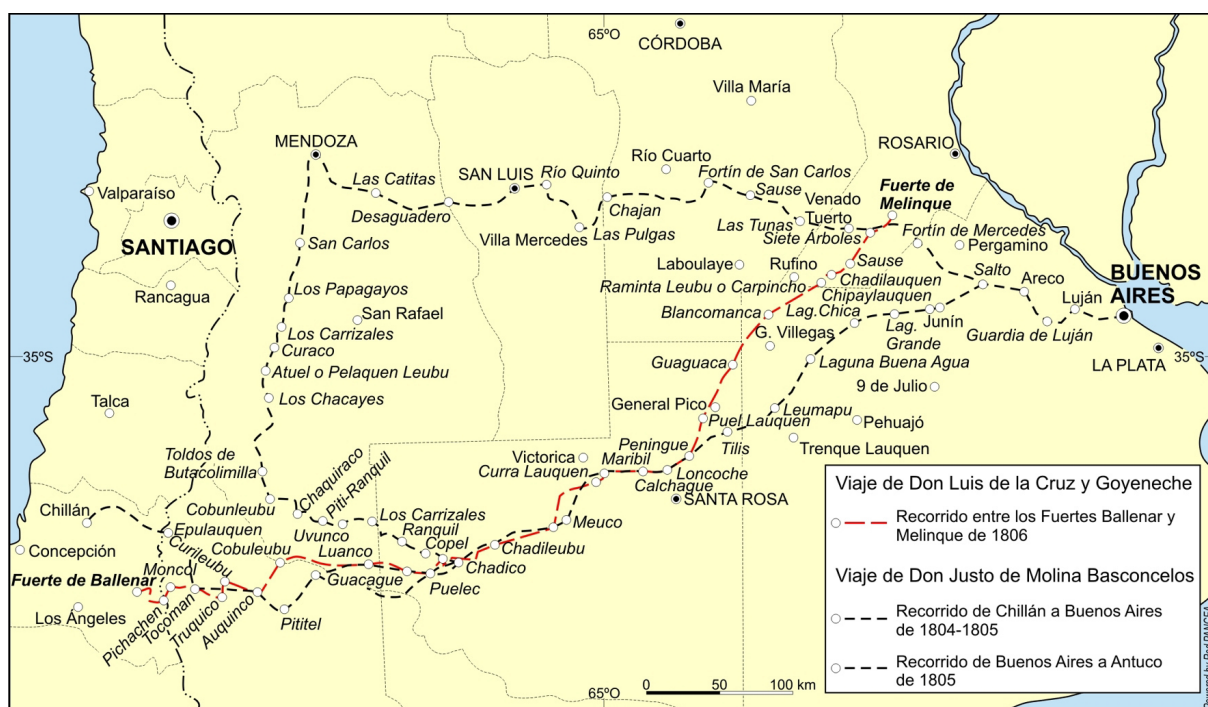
65ºO
CÓRDOBA
Villa María
MENDOZA
ROSARIO
Las Catitas
SAN LUIS
Río Quinto
Río Cuarto
Fortín de San Carlos
Valparaíso
Desaguadero
Chajan
Sause
Venado Tuerto
Fuerte de Melinque
SANTIAGO
Villa Mercedes
Las Pulgas
Las Tunas
Siete Árboles
Fortín de Mercedes
San Carlos
Pergamino
Laboulaye
Rufino
Sause
Rancagua
Los Papagayos
Raminta Leubu o Carpincho
Chadilauquen
Salto
Areco
BUENOS AIRES
San Rafael
Chipaylauquen
Luján
Los Carrizales
Blancomanca
Lag. Chica
Junín
Curaco
G. Villegas
Lag. Grande
Guardia de Luján
35ºS
LA PLATA
35ºS
Atuel o Pelaquen Leubu
Guaguaca
Laguna Buena Agua
Talca
Los Chacayes
9 de Julio
General Pico
Leumapu
Puel Lauquen
Pehuajó
Toldos de Butacolimilla
Peningue
Tilis
Trenque Lauquen
Victorica
Curra Lauquen
Maribil
Chaquiraco
Piti-Ranquil
Loncoche
Calchaque
SANTA ROSA
Chillán
Cobunleubu
Viaje de Don Luis de la Cruz y Goyeneche
Epulauquen
Los Carrizales
Ranquil
Meuco
Recorrido entre los Fuertes Ballenar y Melinque de 1806
Concepción
Curileubu
Cobuleubu
Uvunco
Copel
Chadileubu
Luanco
Chadico
Viaje de Don Justo de Molina Basconcelos
Fuerte de Ballenar
Moncol
Guacague
Puelec
Recorrido de Chillán a Buenos Aires de 1804-1805
Los Ángeles
Pichachen
Tocoman
Truquico
Auquinco
Pititel
Recorrido de Buenos Aires a Antuco de 1805
65ºO
0
50
100 km